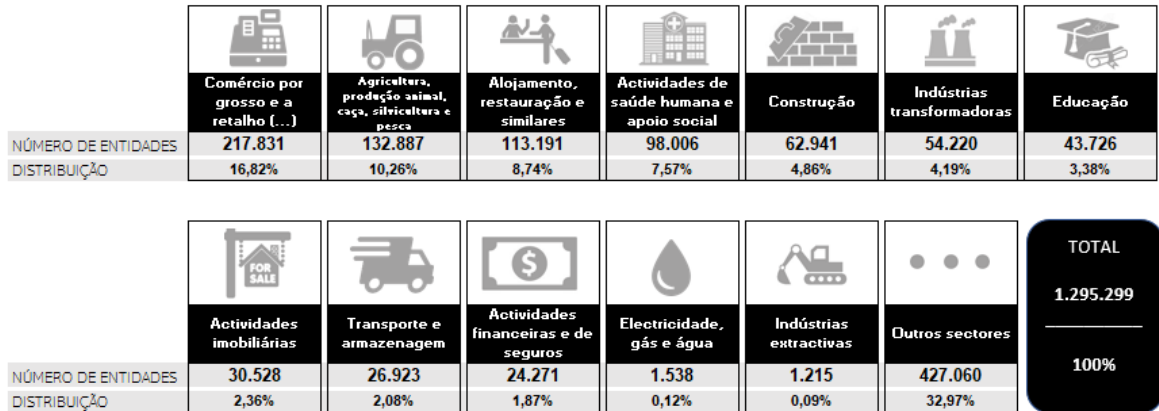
| | Comércio por grosso e a retalho (...) | Agricultura, produção animal, caça, silvicultura e pesca | Alojamento, restauração e similares | Actividades de saúde humana e apoio social | Construção | Indústrias transformadoras | Educação |
|---|---|---|---|---|---|---|---|
| NÚMERO DE ENTIDADES | 217.831 | 132.887 | 113.191 | 98.006 | 62.941 | 54.220 | 43.726 |
| DISTRIBUIÇÃO | 16,82% | 10,26% | 8,74% | 7,57% | 4,86% | 4,19% | 3,38% |

FOR SALE

| | Actividades imobiliárias | Transporte e armazenagem | Actividades financeiras e de seguros | Electricidade, gás e água | Indústrias extractivas | Outros sectores |
|---|---|---|---|---|---|---|
| NÚMERO DE ENTIDADES | 30.528 | 26.923 | 24.271 | 1.538 | 1.215 | 427.060 |
| DISTRIBUIÇÃO | 2,36% | 2,08% | 1,87% | 0,12% | 0,09% | 32,97% |

TOTAL

1.295.299

100%